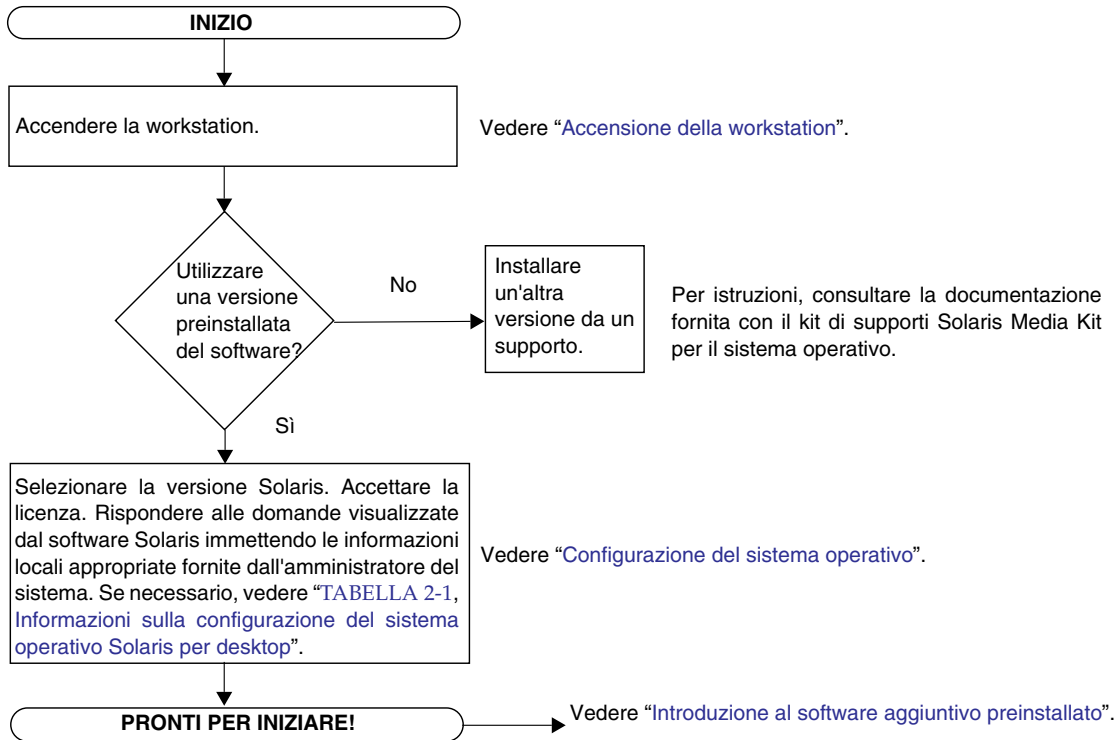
INIZIO

Accendere la workstation.

Vedere “Accensione della workstation”.

Utilizzare una versione preinstallata del software?

No

Installare un'altra versione da un supporto.

Per istruzioni, consultare la documentazione fornita con il kit di supporti Solaris Media Kit per il sistema operativo.

Sì

Selezionare la versione Solaris. Accettare la licenza. Rispondere alle domande visualizzate dal software Solaris immettendo le informazioni locali appropriate fornite dall'amministratore del sistema. Se necessario, vedere “TABELLA 2-1, Informazioni sulla configurazione del sistema operativo Solaris per desktop”.

Vedere “Configurazione del sistema operativo”.

PRONTI PER INIZIARE!

Vedere “Introduzione al software aggiuntivo preinstallato”.